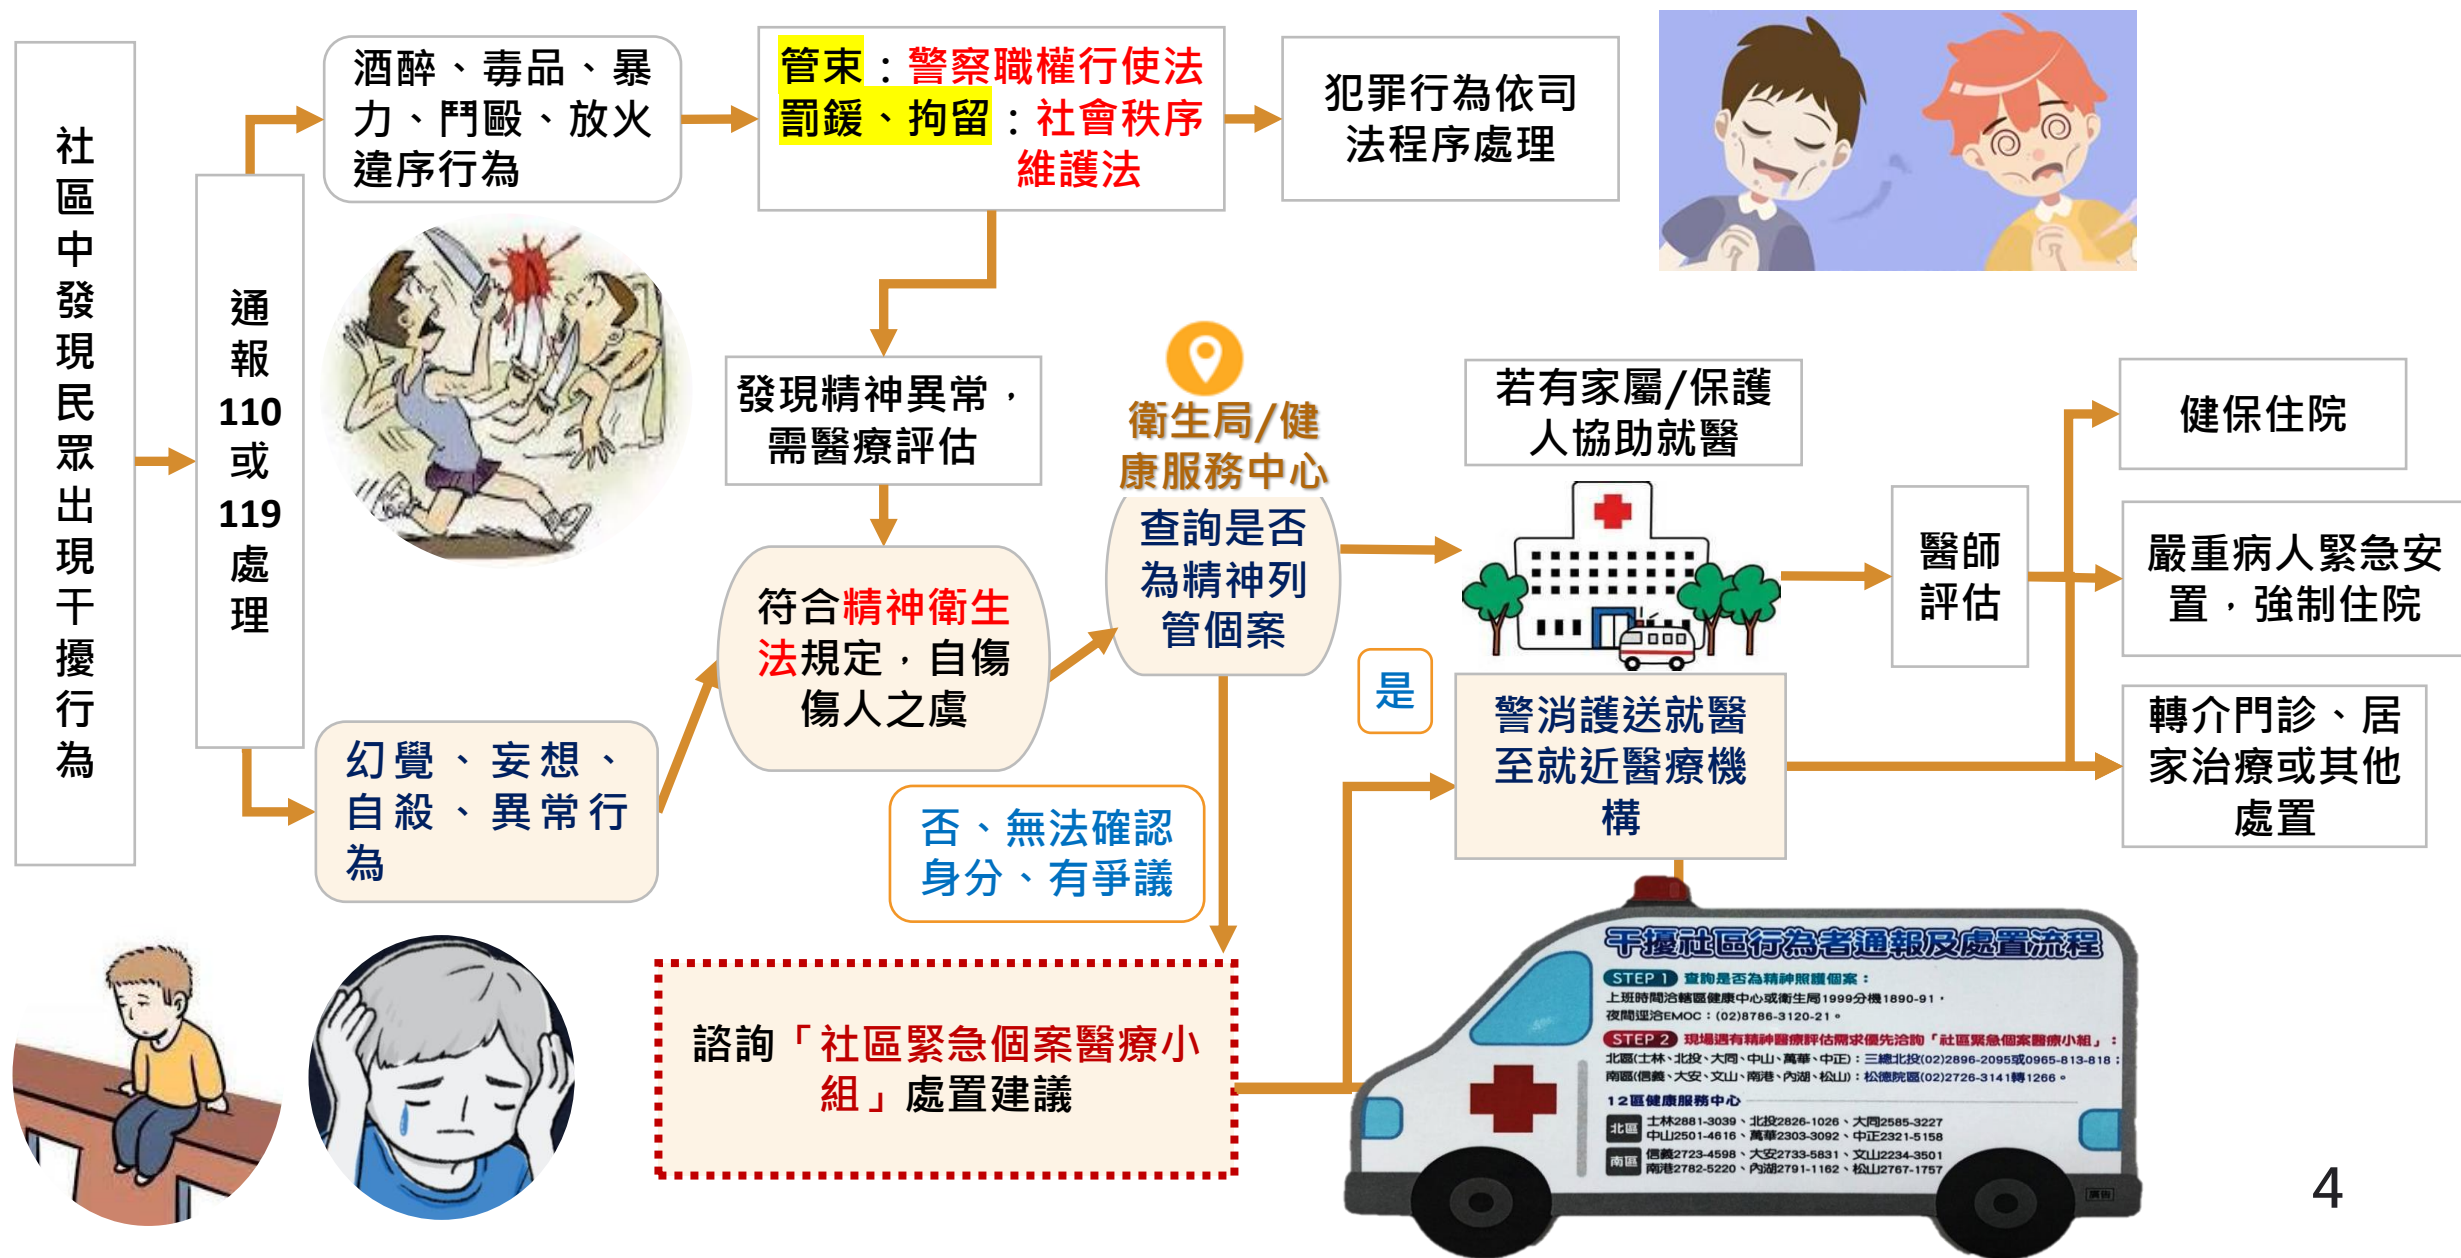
社區中發現民眾出現干擾行為

通報110或119處理

酒醉、毒品、暴力、鬥毆、放火違序行為

管束：警察職權行使法
罰鍰、拘留：社會秩序維護法

犯罪行為依司法程序處理

發現精神異常，需醫療評估

符合精神衛生法規定，自傷傷人之虞

幻覺、妄想、自殺、異常行為

衛生局/健康服務中心

查詢是否為精神列管個案

否、無法確認身分、有爭議

是

若有家屬/保護人協助就醫

警消護送就醫至就近醫療機構

醫師評估

健保住院

嚴重病人緊急安置，強制住院

轉介門診、居家治療或其他處置

諮詢「社區緊急個案醫療小組」處置建議

干擾社區行為者通報及處置流程

STEP 1 查詢是否為精神照護個案：
上班時間洽轄區健康中心或衛生局1999分機1890-91，
夜間逕洽EMOC：(02)8786-3120-21。

STEP 2 現場遇有精神醫療評估需求優先洽詢「社區緊急個案醫療小組」：
北區(士林、北投、大同、中山、萬華、中正)：三總北投(02)2896-2095或0965-813-818；
南區(信義、大安、文山、南港、內湖、松山)：松德院區(02)2726-3141轉1266。

12區健康服務中心
北區 士林2881-3039、北投2826-1026、大同2585-3227
中山2501-4616、萬華2303-3092、中正2321-5158
南區 信義2723-4598、大安2733-5831、文山2234-3501
南港2782-5220、內湖2791-1162、松山2767-1757

4